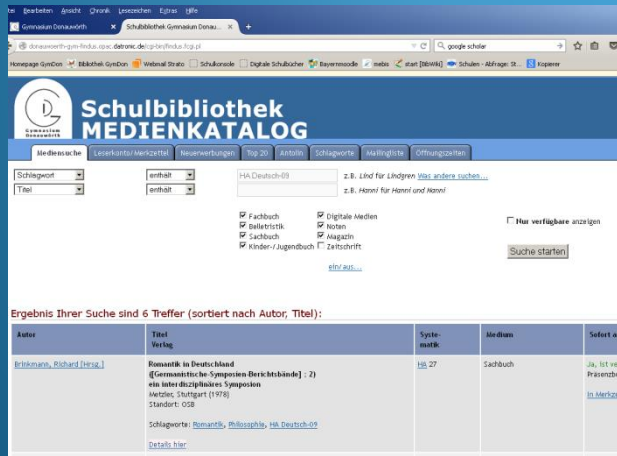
tei Bearbeiten Ansicht Chronik Lesezeichen Extras Hilfe

Gymnasium Donauwörth × Schulbibliothek Gymnasium Donau... × +

donauwoerth-gym-findus.opac.datronic.de/cgi-bin/findus/cgi.pl

google scholar

Homepage GymDon Bibliothek GymDon Webmail Strato Schulkonsole Digitale Schulbücher Bayernmoodle mebis start [BibWiki] Schulen - Abfrage: St... Kopierer

Gymnasium Donauwörth

Schulbibliothek MEDIENKATALOG

Mediensuche | Leserkonto/Merkzettel | Neuerwerbungen | Top 20 | Antolin | Schlagworte | Mailingliste | Öffnungszeiten

Schlagwort enthält HA Deutsch-09 z.B. Lind für Lindgren Was andere suchen...

Titel enthält z.B. Hanni für Hanni und Nanni

☑ Fachbuch ☑ Digitale Medien
☑ Belletristik ☑ Noten
☑ Sachbuch ☑ Magazin
☑ Kinder-/Jugendbuch ☐ Zeitschrift

☐ Nur verfügbare anzeigen

Suche starten

ein/aus...

Ergebnis Ihrer Suche sind 6 Treffer (sortiert nach Autor, Titel):

| Autor | Titel Verlag | Systematik | Medium | Sofort a |
|---|---|---|---|---|
| Brinkmann, Richard [Hrsg.] | Romantik in Deutschland ([Germanistische-Symposien-Berichtsbände] ; 2) ein interdisziplinäres Symposion Metzler, Stuttgart (1978) Standort: OSB Schlagworte: Romantik, Philosophie, HA Deutsch-09 Details hier | HA 27 | Sachbuch | Ja, ist ve Präsenzb In Merkz |